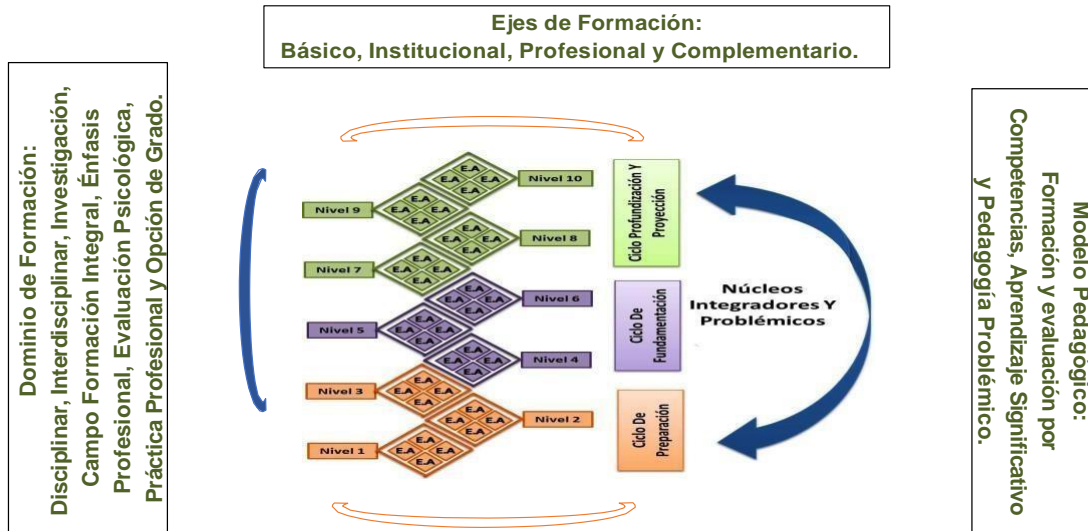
Ejes de Formación:
Básico, Institucional, Profesional y Complementario.

Dominio de Formación:
Disciplinar, Interdisciplinar, Investigación, Campo Formación Integral, Énfasis Profesional, Evaluación Psicológica, Práctica Profesional y Opción de Grado.

EA EA EA EA
Nivel 10
Nivel 9
Nivel 8
Nivel 7
Nivel 6
Nivel 5
Nivel 4
Nivel 3
Nivel 2
Nivel 1

Ciclo Profundización Y Proyección
Ciclo De Fundamentación
Ciclo De Preparación

Núcleos Integradores Y Problémicos

Modelo Pedagógico:
Formación y evaluación por Competencias, Aprendizaje Significativo y Pedagogía Problémico.